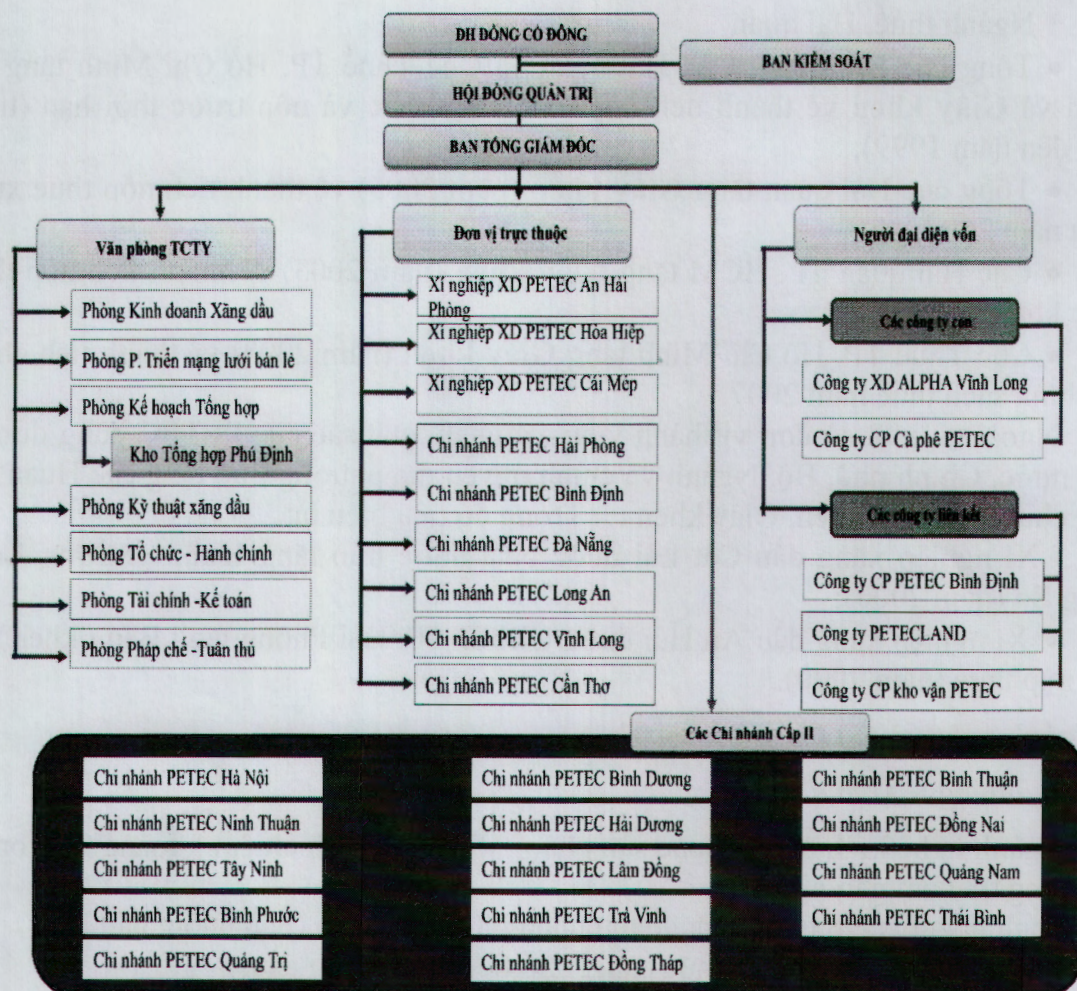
ĐH ĐỒNG CỔ ĐÔNG

BAN KIỂM SOÁT

HỘI ĐỒNG QUẢN TRỊ

BAN TỔNG GIÁM ĐỐC

Văn phòng TCTY

Phòng Kinh doanh Xăng dầu

Phòng P. Triển mạng lưới bán lẻ

Phòng Kế hoạch Tổng hợp

Kho Tổng hợp Phú Định

Phòng Kỹ thuật xăng dầu

Phòng Tổ chức - Hành chính

Phòng Tài chính -Kế toán

Phòng Pháp chế -Tuân thủ

Đơn vị trực thuộc

Xí nghiệp XD PETEC An Hải Phòng

Xí nghiệp XD PETEC Hòa Hiệp

Xí nghiệp XD PETEC Cái Mép

Chi nhánh PETEC Hải Phòng

Chi nhánh PETEC Bình Định

Chi nhánh PETEC Đà Nẵng

Chi nhánh PETEC Long An

Chi nhánh PETEC Vĩnh Long

Chi nhánh PETEC Cần Thơ

Người đại diện vốn

Các công ty con

Công ty XD ALPHA Vĩnh Long

Công ty CP Cà phê PETEC

Các công ty liên kết

Công ty CP PETEC Bình Định

Công ty PETECLAND

Công ty CP kho vận PETEC

Các Chi nhánh Cấp II

Chi nhánh PETEC Hà Nội

Chi nhánh PETEC Ninh Thuận

Chi nhánh PETEC Tây Ninh

Chi nhánh PETEC Bình Phước

Chi nhánh PETEC Quảng Trị

Chi nhánh PETEC Bình Dương

Chi nhánh PETEC Hải Dương

Chi nhánh PETEC Lâm Đồng

Chi nhánh PETEC Trà Vinh

Chi nhánh PETEC Đồng Tháp

Chi nhánh PETEC Bình Thuận

Chi nhánh PETEC Đồng Nai

Chi nhánh PETEC Quảng Nam

Chi nhánh PETEC Thái Bình